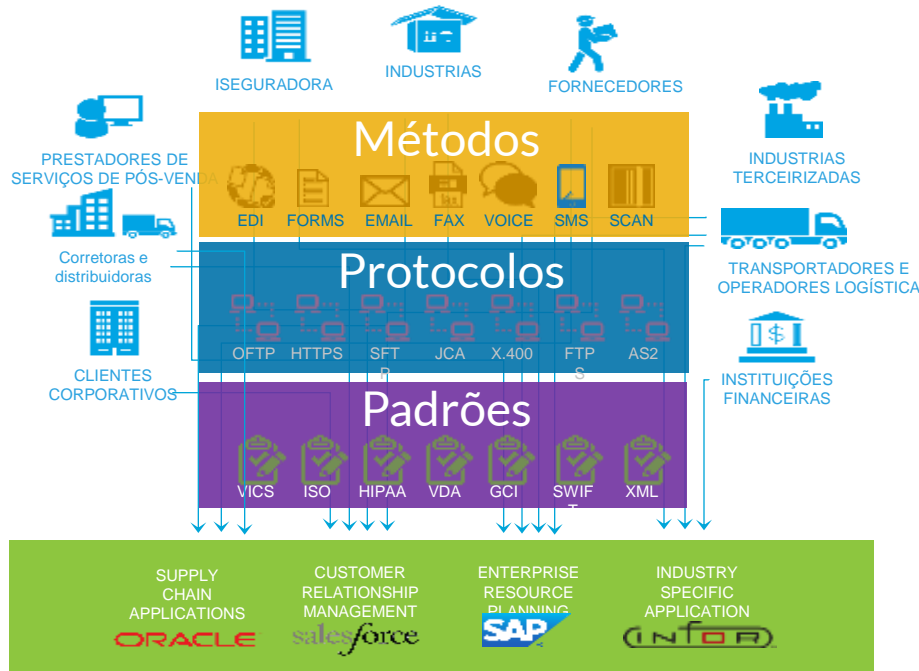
ISEGURADORA

INDUSTRIAS

FORNECEDORES

PRESTADORES DE SERVIÇOS DE PÓS-VENDA

INDUSTRIAS TERCEIRIZADAS

Corretoras e distribuidoras

TRANSPORTADORES E OPERADORES LOGÍSTICA

CLIENTES CORPORATIVOS

INSTITUIÇÕES FINANCEIRAS

Métodos

EDI FORMS EMAIL FAX VOICE SMS SCAN

Protocolos

OFTP HTTPS SFTP JCA X.400 FTPS AS2

Padrões

VICS ISO HIPAA VDA GCI SWIFT XML

SUPPLY CHAIN APPLICATIONS

ORACLE

CUSTOMER RELATIONSHIP MANAGEMENT

salesforce

ENTERPRISE RESOURCE PLANNING

SAP

INDUSTRY SPECIFIC APPLICATION

INFOR